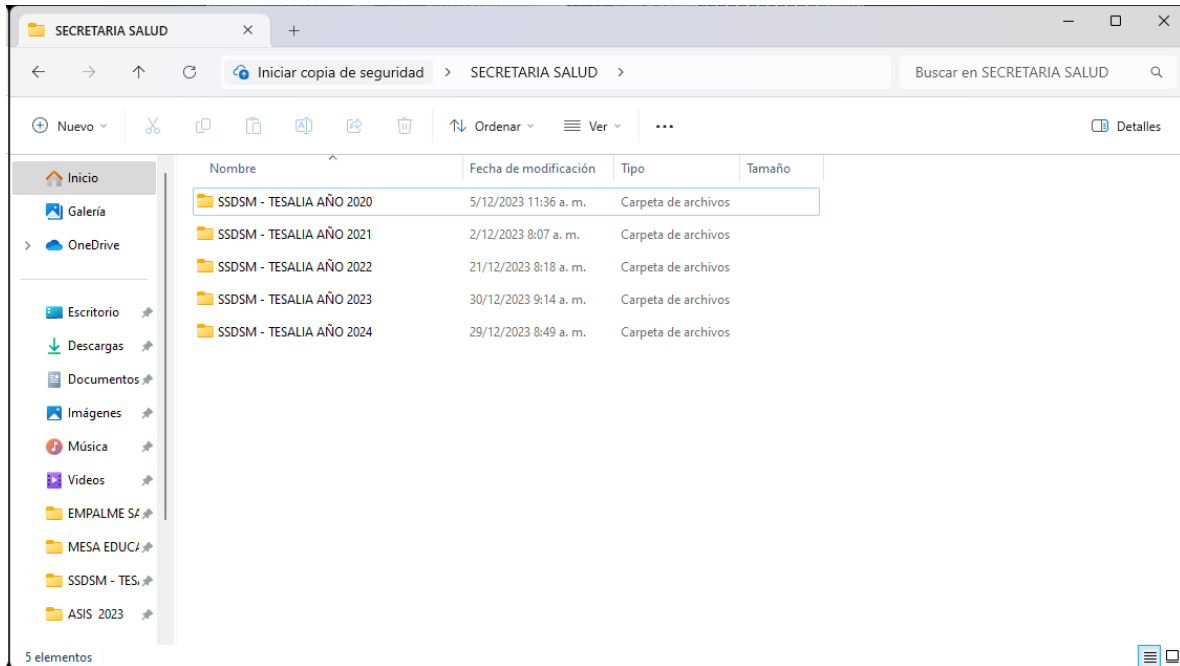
SECRETARIA SALUD × +

Iniciar copia de seguridad > SECRETARIA SALUD >

Buscar en SECRETARIA SALUD

Nuevo Ordenar Ver ··· Detalles

Inicio
Galería
OneDrive

Escritorio
Descargas
Documentos
Imágenes
Música
Videos
EMPALME SA
MESA EDUCA
SSDSM - TES.
ASIS 2023

| Nombre | Fecha de modificación | Tipo | Tamaño |
|---|---|---|---|
| SSDSM - TESALIA AÑO 2020 | 5/12/2023 11:36 a. m. | Carpeta de archivos | |
| SSDSM - TESALIA AÑO 2021 | 2/12/2023 8:07 a. m. | Carpeta de archivos | |
| SSDSM - TESALIA AÑO 2022 | 21/12/2023 8:18 a. m. | Carpeta de archivos | |
| SSDSM - TESALIA AÑO 2023 | 30/12/2023 9:14 a. m. | Carpeta de archivos | |
| SSDSM - TESALIA AÑO 2024 | 29/12/2023 8:49 a. m. | Carpeta de archivos | |

5 elementos